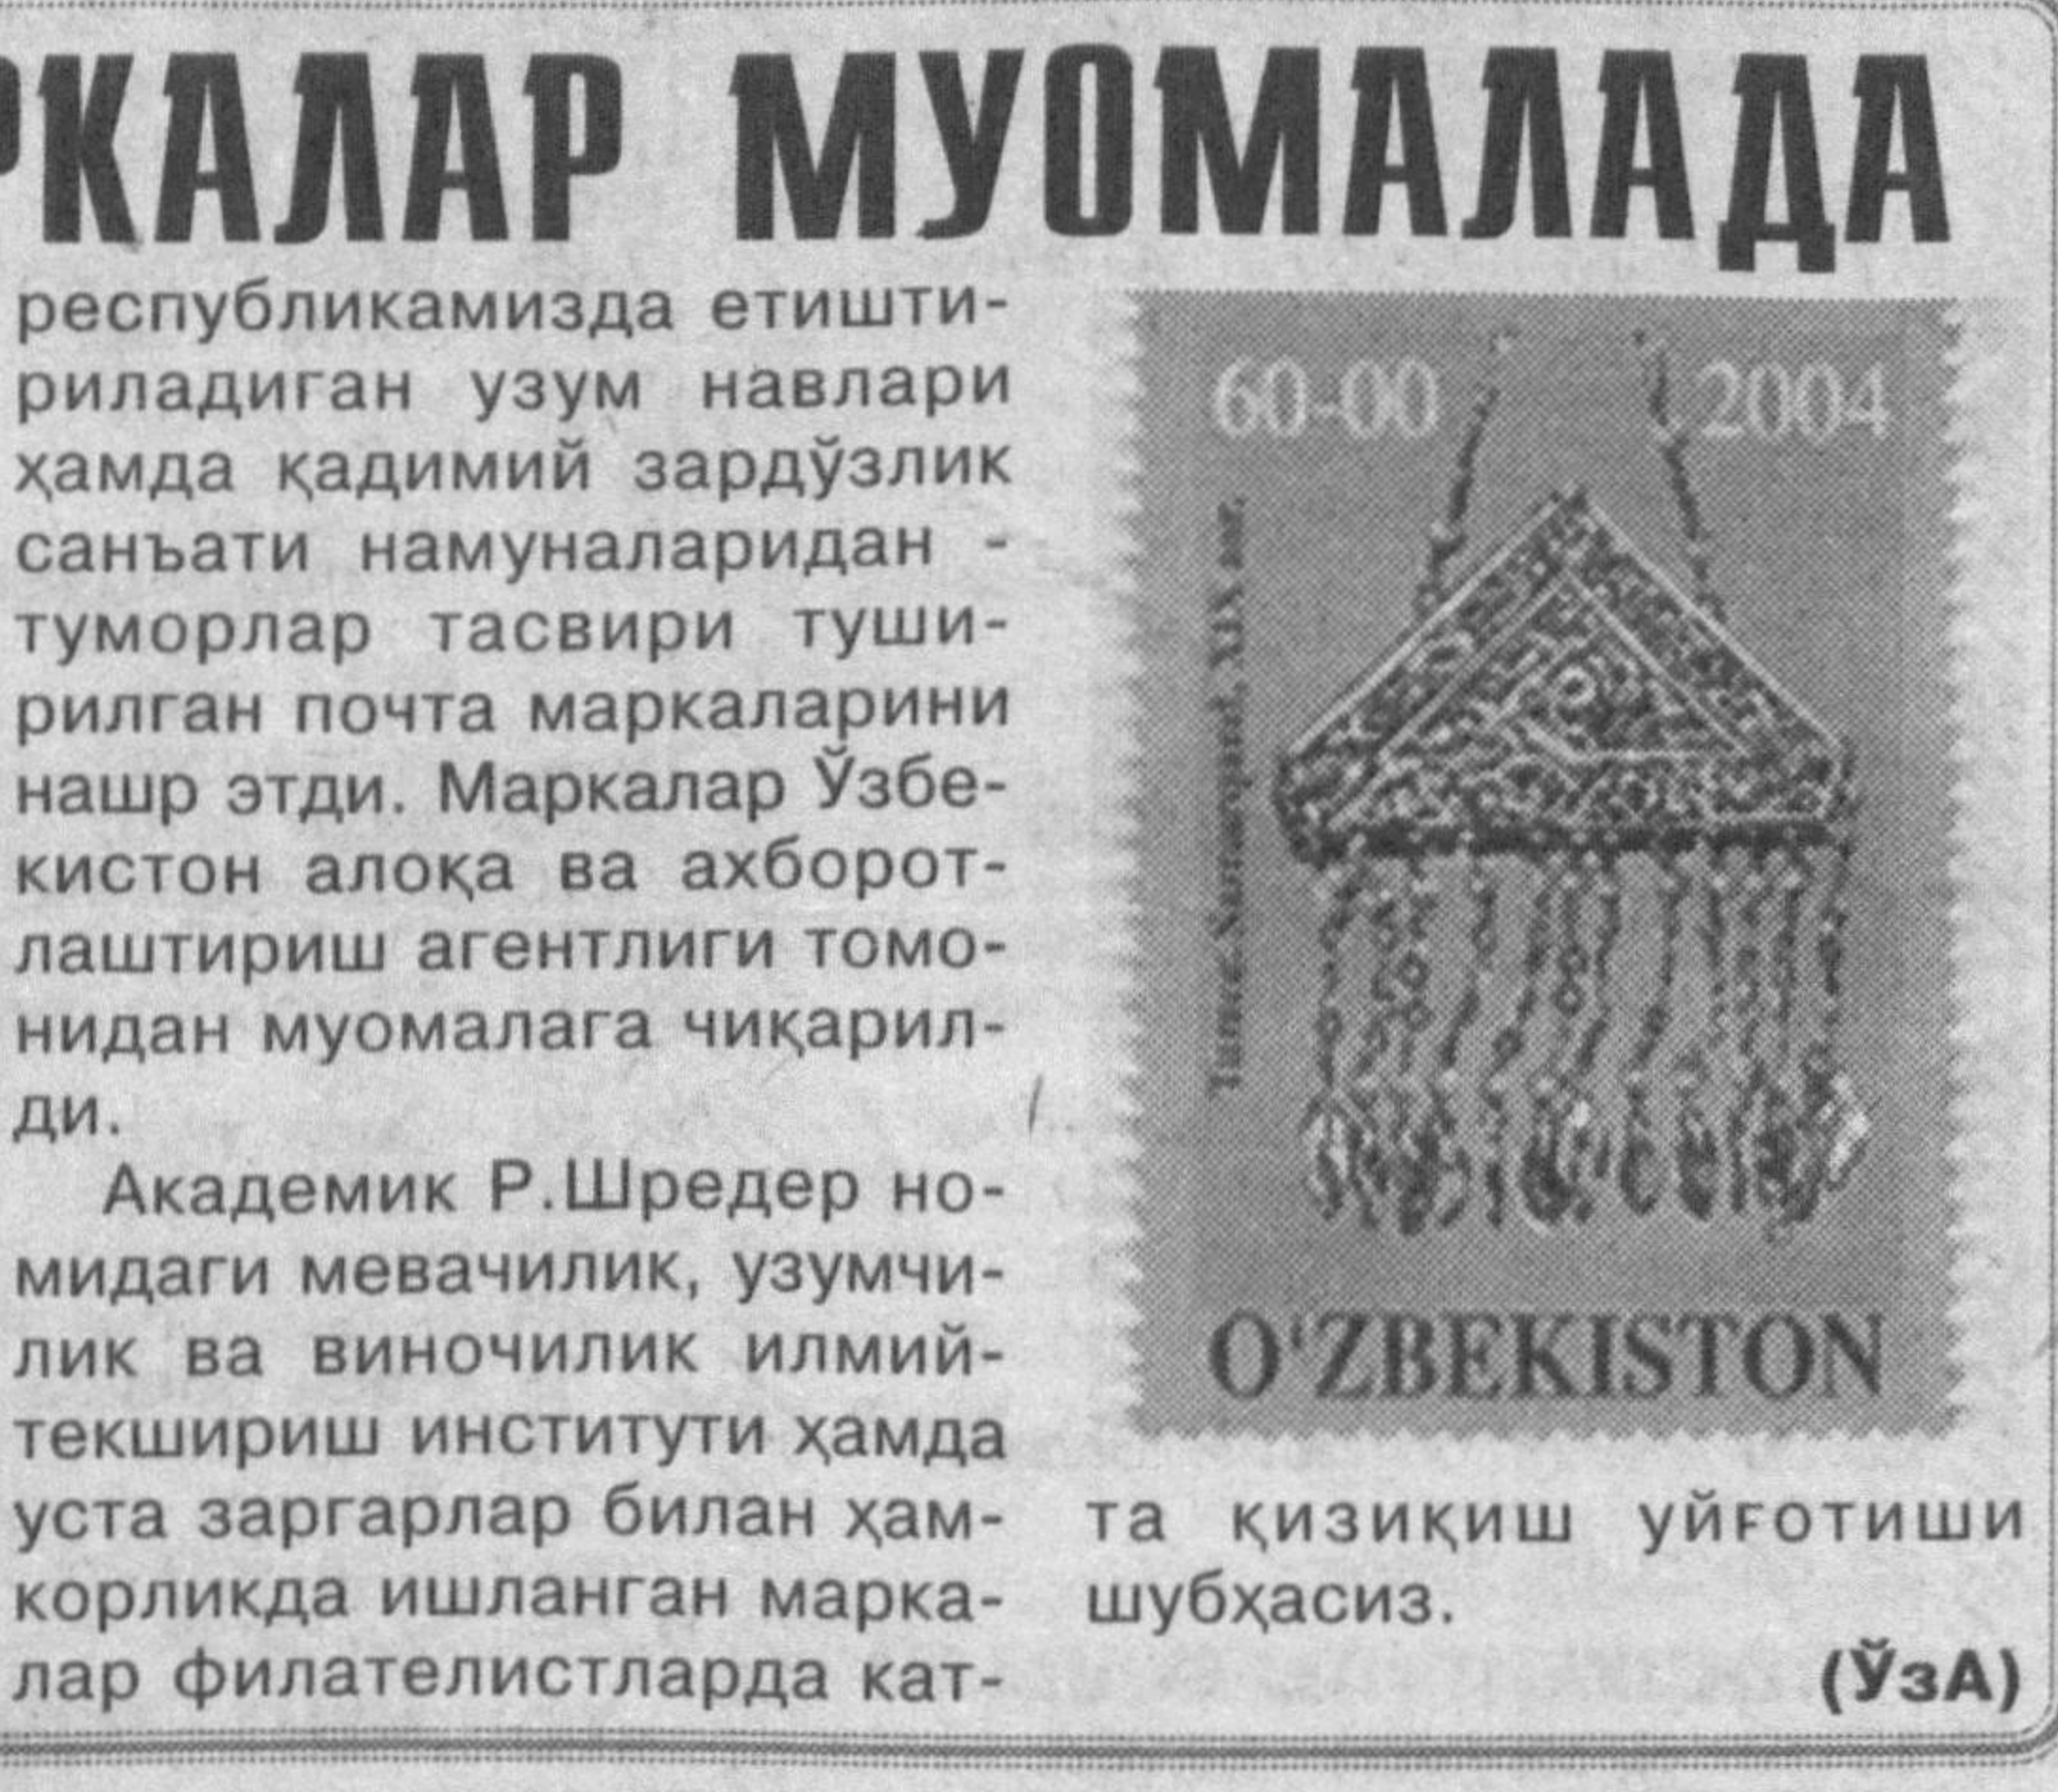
РКАЛАР МУОМАЛАДА

республикамизда етиштириладиган узум навлари ҳамда қадимий зардўзлик санъати намуналаридан - туморлар тасвири туширилган почта маркаларини нашр этди. Маркалар Ўзбекистон алоқа ва ахборотлаштириш агентлиги томонидан муомалага чиқарилди.

Академик Р.Шредер номидаги мевачилик, узумчилик ва виночилик илмий-текшириш институти ҳамда уста заргарлар билан ҳамкорликда ишланган маркалар филателистларда катта қизиқиш уйғотиши шубҳасиз.

60-00 2004

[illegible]

O'ZBEKISTON

(ЎзА)